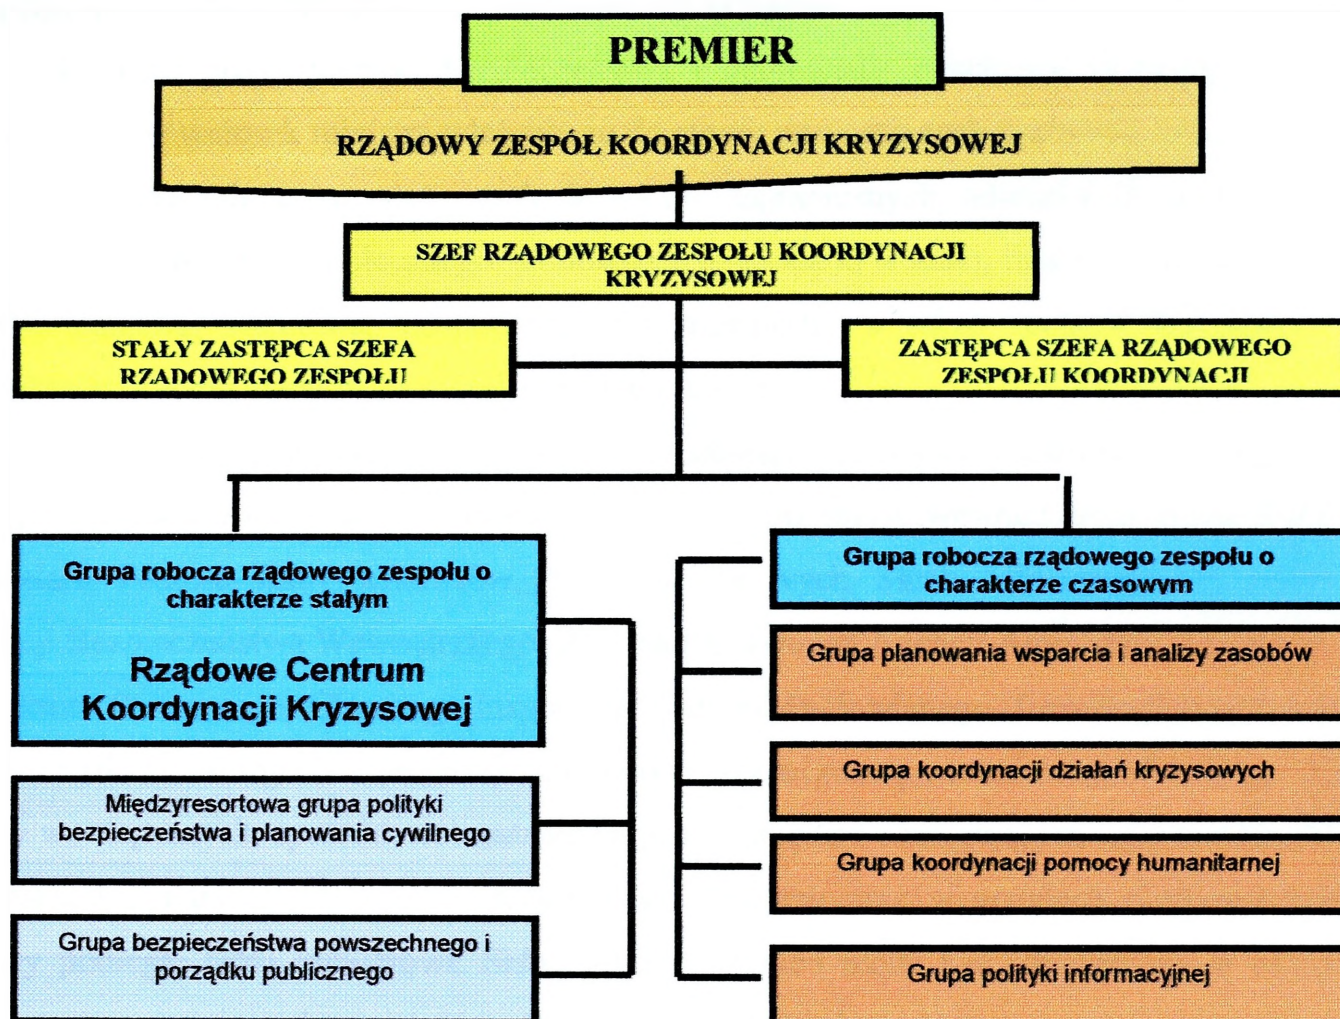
PREMIER

RZĄDOWY ZESPÓŁ KOORDYNACJI KRYZYSOWEJ

SZEF RZĄDOWEGO ZESPOŁU KOORDYNACJI KRYZYSOWEJ

STAŁY ZASTĘPCA SZEFA RZĄDOWEGO ZESPOŁU

ZASTĘPCA SZEFA RZĄDOWEGO ZESPOŁU KOORDYNACJI

Grupa robocza rządowego zespołu o charakterze stałym

Rządowe Centrum Koordynacji Kryzysowej

Międzyresortowa grupa polityki bezpieczeństwa i planowania cywilnego

Grupa bezpieczeństwa powszechnego i porządku publicznego

Grupa robocza rządowego zespołu o charakterze czasowym

Grupa planowania wsparcia i analizy zasobów

Grupa koordynacji działań kryzysowych

Grupa koordynacji pomocy humanitarnej

Grupa polityki informacyjnej